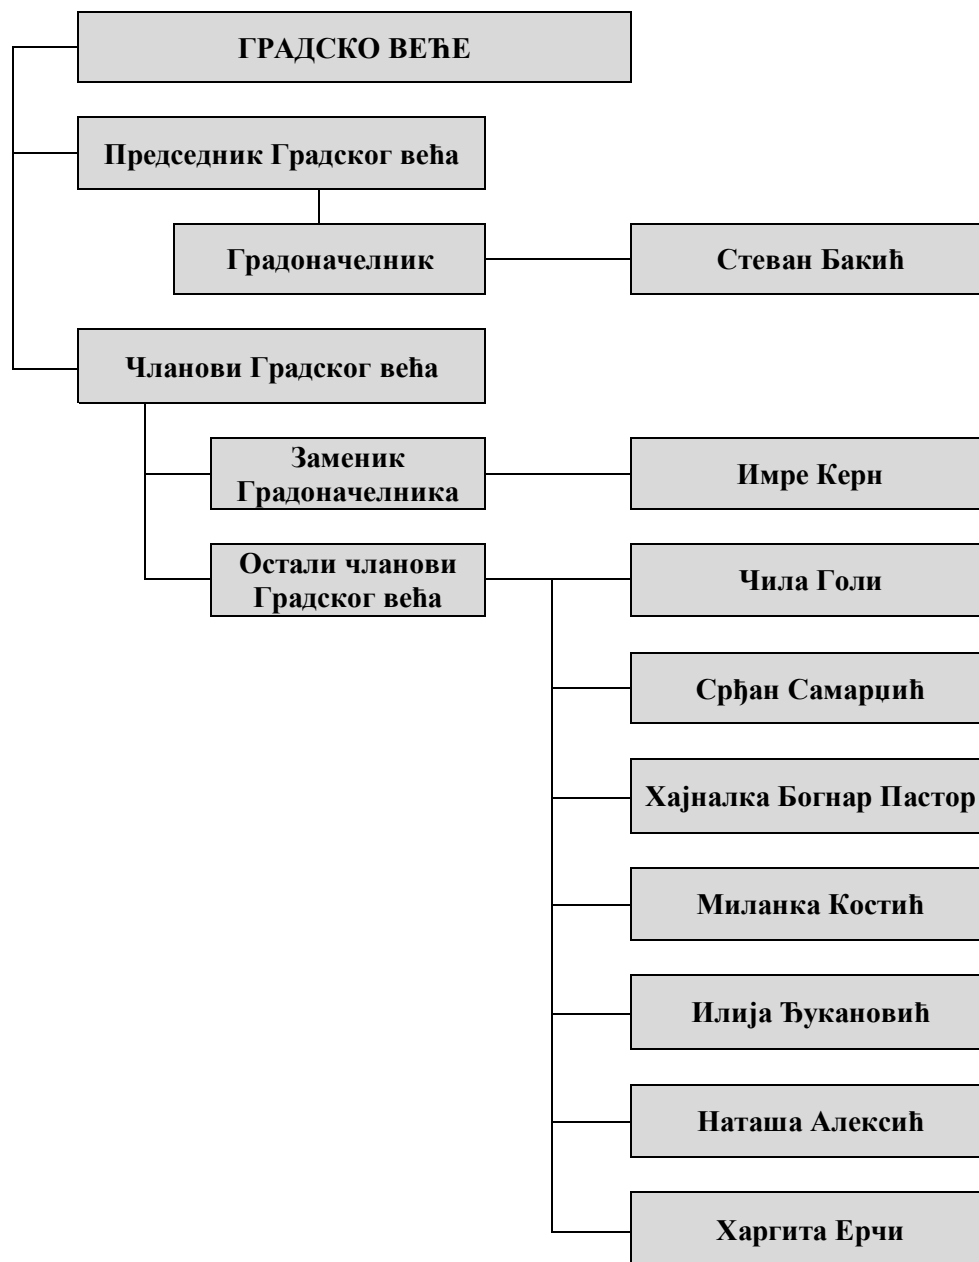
ГРАДСКО ВЕЋЕ

Председник Градског већа

Градоначелник

Стеван Бакић

Чланови Градског већа

Заменик Градоначелника

Имре Керн

Остали чланови Градског већа

Чила Голи

Срђан Самарџић

Хајналка Богнар Пастор

Миланка Костић

Илија Ђукановић

Наташа Алексић

Харгита Ерчи